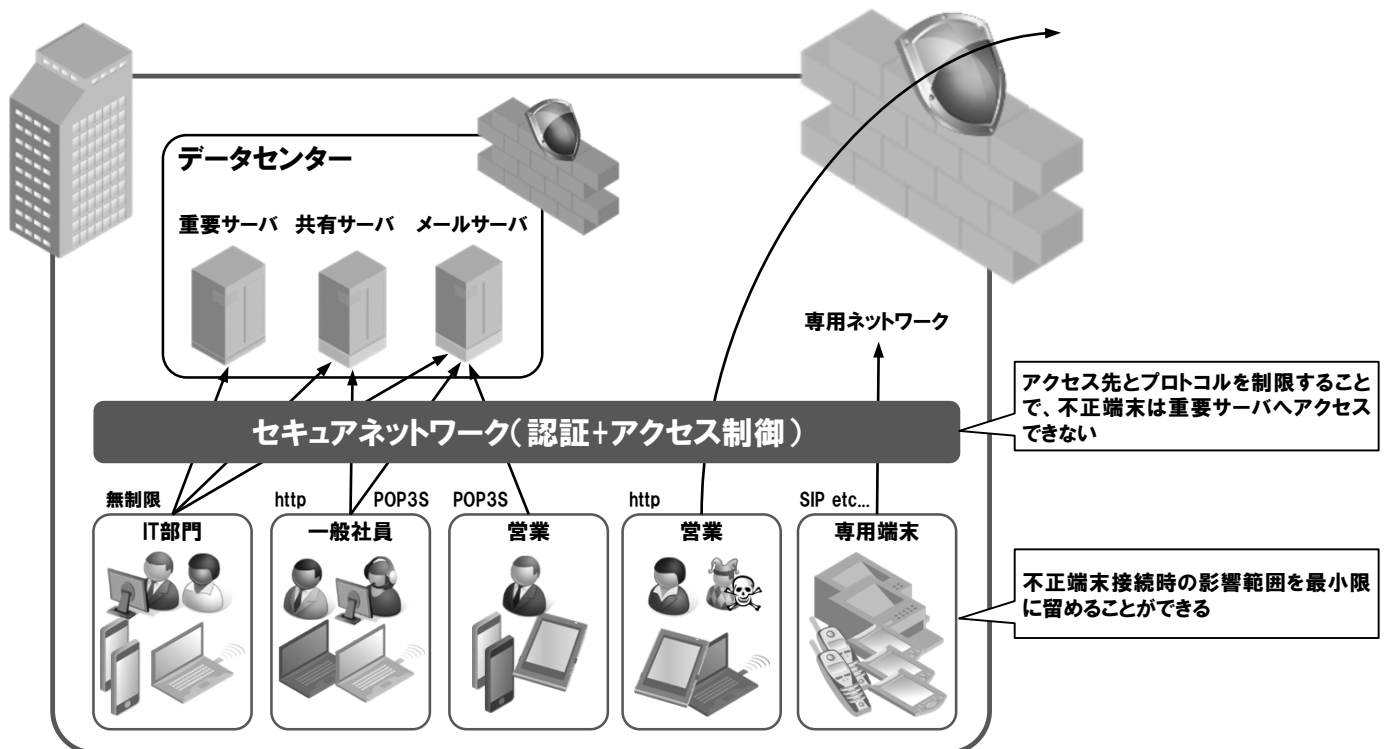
データセンター

重要サーバ　共有サーバ　メールサーバ

専用ネットワーク

アクセス先とプロトコルを制限することで、不正端末は重要サーバへアクセスできない

セキュアネットワーク（認証+アクセス制御）

無制限　http　POP3S　POP3S　http　SIP etc...

IT部門　一般社員　営業　営業　専用端末

不正端末接続時の影響範囲を最小限に留めることができる